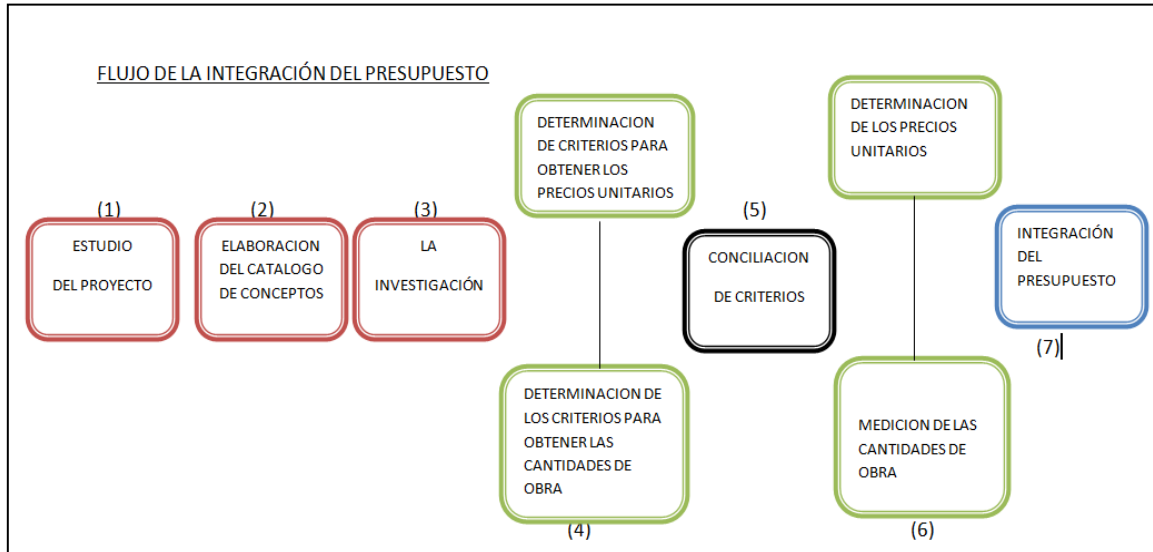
FLUJO DE LA INTEGRACIÓN DEL PRESUPUESTO

(1)
ESTUDIO
DEL PROYECTO

(2)
ELABORACION DEL CATALOGO DE CONCEPTOS

(3)
LA
INVESTIGACIÓN

DETERMINACION DE CRITERIOS PARA OBTENER LOS PRECIOS UNITARIOS

DETERMINACION DE LOS CRITERIOS PARA OBTENER LAS CANTIDADES DE OBRA

(4)

(5)
CONCILIACION
DE CRITERIOS

DETERMINACION DE LOS PRECIOS UNITARIOS

MEDICION DE LAS CANTIDADES DE OBRA

(6)

INTEGRACIÓN DEL PRESUPUESTO

(7)